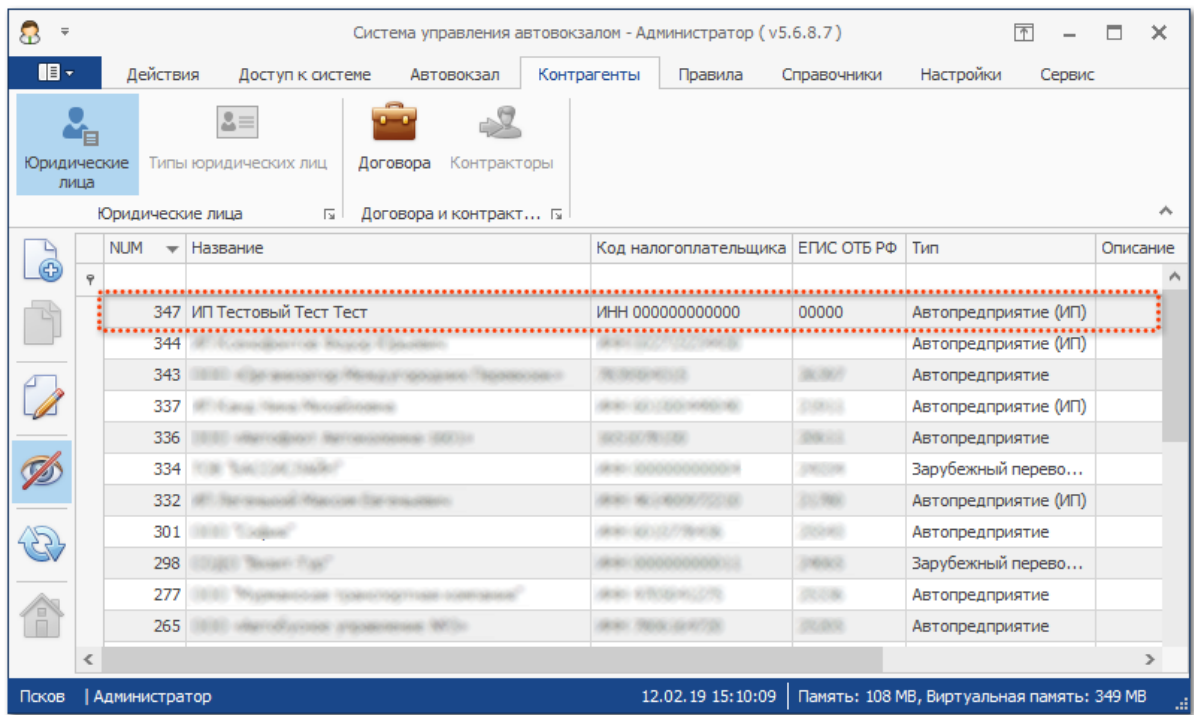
Система управления автовокзалом - Администратор ( v5.6.8.7 )

Действия | Доступ к системе | Автовокзал | Контрагенты | Правила | Справочники | Настройки | Сервис

Юридические лица | Типы юридических лиц | Договора | Контракторы

Юридические лица | Договора и контракт...

| NUM | Название | Код налогоплательщика | ЕГИС ОТБ РФ | Тип | Описание |
|---|---|---|---|---|---|
| 347 | ИП Тестовый Тест Тест | ИНН 000000000000 | 00000 | Автопредприятие (ИП) | |
| 344 | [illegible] | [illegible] | | Автопредприятие (ИП) | |
| 343 | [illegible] | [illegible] | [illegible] | Автопредприятие | |
| 337 | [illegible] | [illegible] | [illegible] | Автопредприятие (ИП) | |
| 336 | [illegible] | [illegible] | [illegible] | Автопредприятие | |
| 334 | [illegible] | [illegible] | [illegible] | Зарубежный перево... | |
| 332 | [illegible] | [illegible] | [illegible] | Автопредприятие (ИП) | |
| 301 | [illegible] | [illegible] | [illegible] | Автопредприятие | |
| 298 | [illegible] | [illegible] | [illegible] | Зарубежный перево... | |
| 277 | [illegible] | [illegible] | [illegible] | Автопредприятие | |
| 265 | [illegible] | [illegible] | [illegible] | Автопредприятие | |

Псков | Администратор | 12.02.19 15:10:09 | Память: 108 MB, Виртуальная память: 349 MB